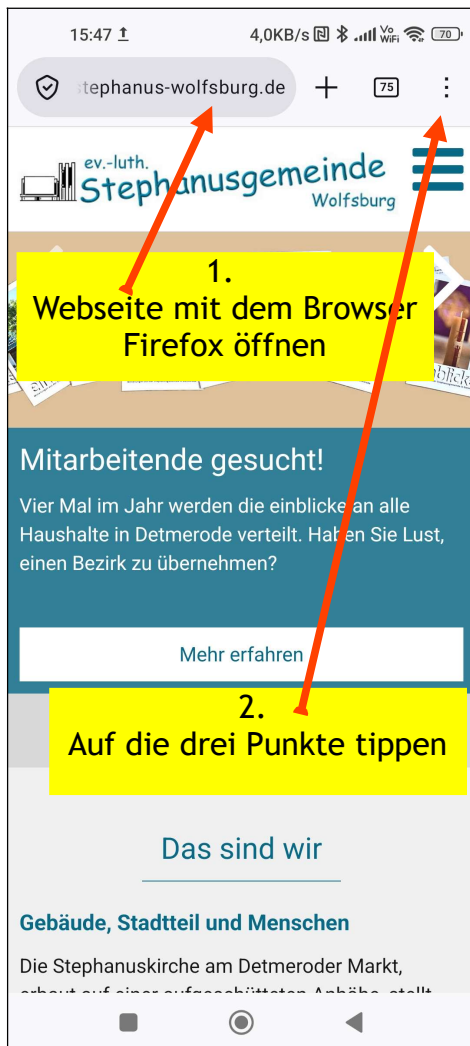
15:47 4,0KB/s 70

stephanus-wolfsburg.de + 75 ⋮

ev.-luth. Stephanusgemeinde Wolfsburg

1.
Webseite mit dem Browser Firefox öffnen

Mitarbeitende gesucht!

Vier Mal im Jahr werden die einblicke an alle Haushalte in Detmerode verteilt. Haben Sie Lust, einen Bezirk zu übernehmen?

Mehr erfahren

2.
Auf die drei Punkte tippen

Das sind wir

Gebäude, Stadtteil und Menschen

Die Stephanuskirche am Detmeroder Markt, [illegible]